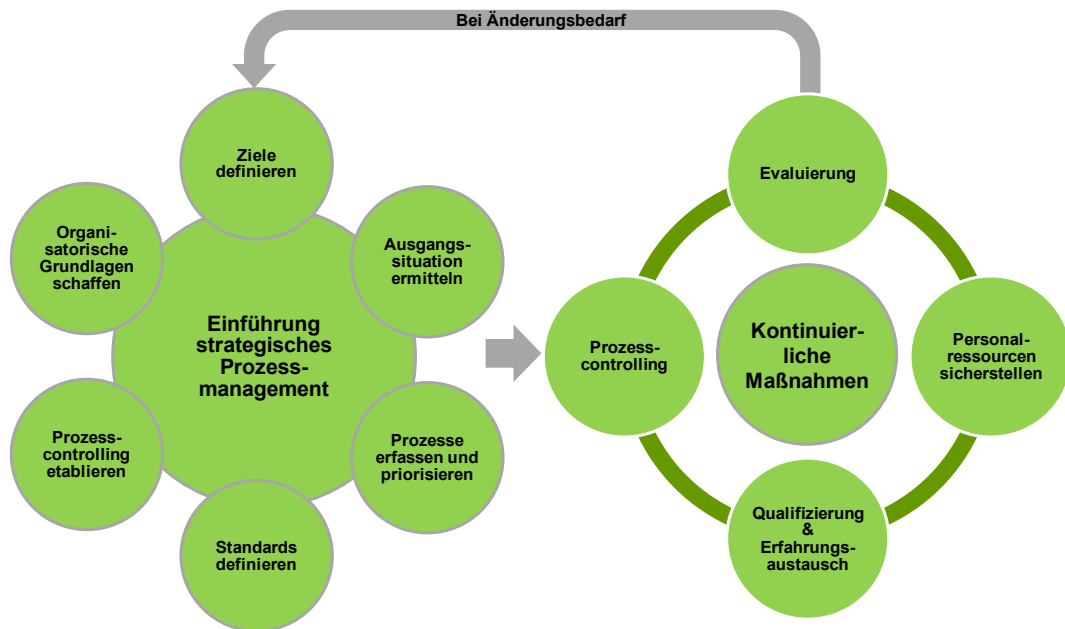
Bei Änderungsbedarf

Ziele definieren

Ausgangs-situation ermitteln

Prozesse erfassen und priorisieren

Standards definieren

Prozess-controlling etablieren

Organi-satorische Grundlagen schaffen

Einführung strategisches Prozess-management

Evaluierung

Personal-ressourcen sicherstellen

Qualifizierung & Erfahrungs-austausch

Prozess-controlling

Kontinuier-liche Maßnahmen